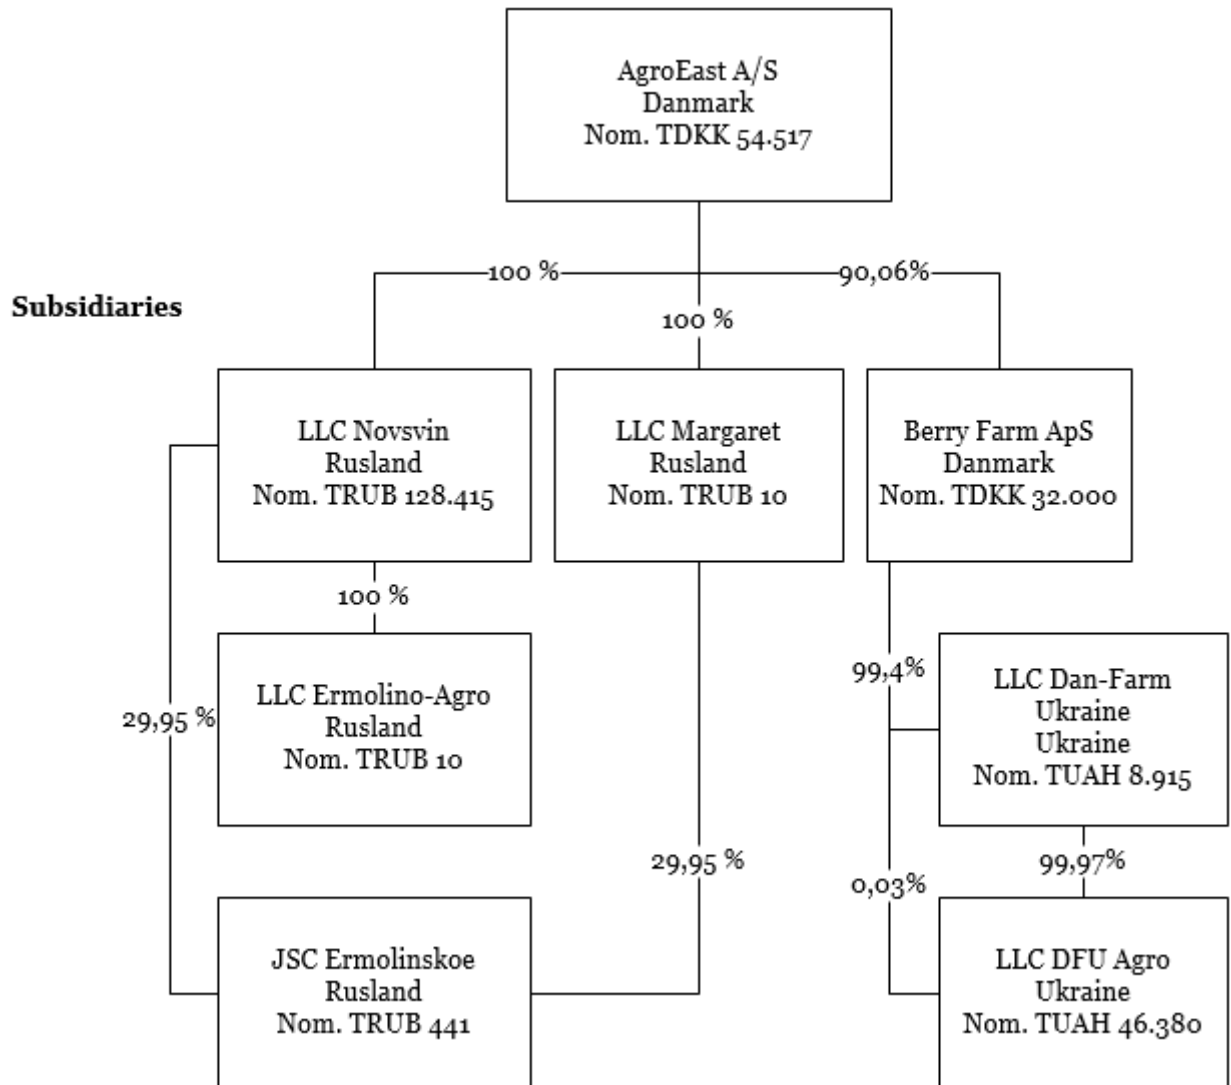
AgroEast A/S
Danmark
Nom. TDKK 54.517

Subsidiaries

100 %

100 %

90,06%

LLC Novsvin
Rusland
Nom. TRUB 128.415

LLC Margaret
Rusland
Nom. TRUB 10

Berry Farm ApS
Danmark
Nom. TDKK 32.000

100 %

LLC Ermolino-Agro
Rusland
Nom. TRUB 10

29,95 %

99,4%

LLC Dan-Farm
Ukraine
Ukraine
Nom. TUAH 8.915

29,95 %

99,97%

0,03%

JSC Ermolinskoe
Rusland
Nom. TRUB 441

LLC DFU Agro
Ukraine
Nom. TUAH 46.380